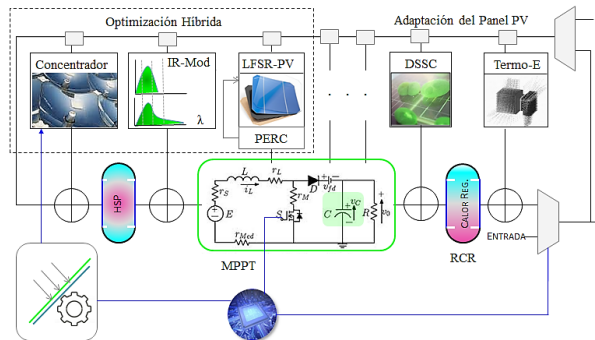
Optimización Híbrida

Adaptación del Panel PV

Concentrador

IR-Mod

λ

LFSR-PV

PERC

DSSC

Termo-E

HSP

$r_S$

$E$

$L$

$i_L$

$r_L$

$D$

$v_d$

$r_M$

$S$

$r_{Md}$

$C$

$v_C$

$R$

$v_0$

MPPT

CALOR REG.

RCR

ENTRADA